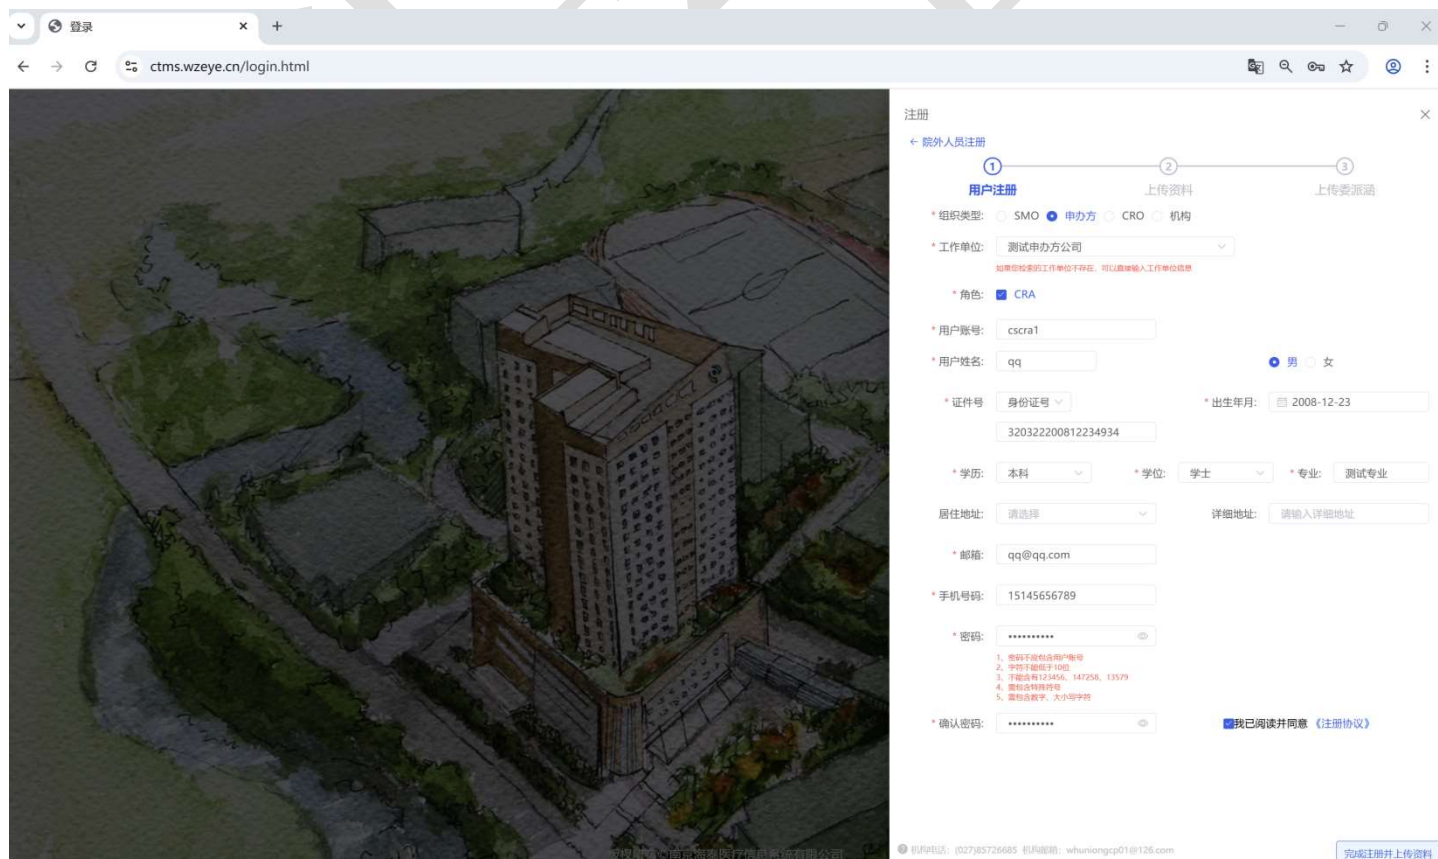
登录

ctms.wzeye.cn/login.html

注册

← 院外人员注册

1 用户注册 2 上传资料 3 上传委派函

* 组织类型: SMO 申办方 CRO 机构

* 工作单位: 测试申办方公司

如果您检索的工作单位不存在，可以直接输入工作单位信息

* 角色: CRA

* 用户账号: cscra1

* 用户姓名: qq 男 女

* 证件号 身份证号 * 出生年月: 2008-12-23

320322200812234934

* 学历: 本科 * 学位: 学士 * 专业: 测试专业

居住地址: 请选择 详细地址: 请输入详细地址

* 邮箱: qq@qq.com

* 手机号码: 15145656789

* 密码: ••••••••••

1、密码不应包含用户账号
2、字节不能低于10位
3、不能含有123456、147258、13579
4、需包含特殊符号
5、需包含数字、大小写字符

* 确认密码: •••••••••• 我已阅读并同意《注册协议》

机构电话: (027)85726685 机构邮箱: whuniongcp01@126.com

完成注册并上传资料

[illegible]